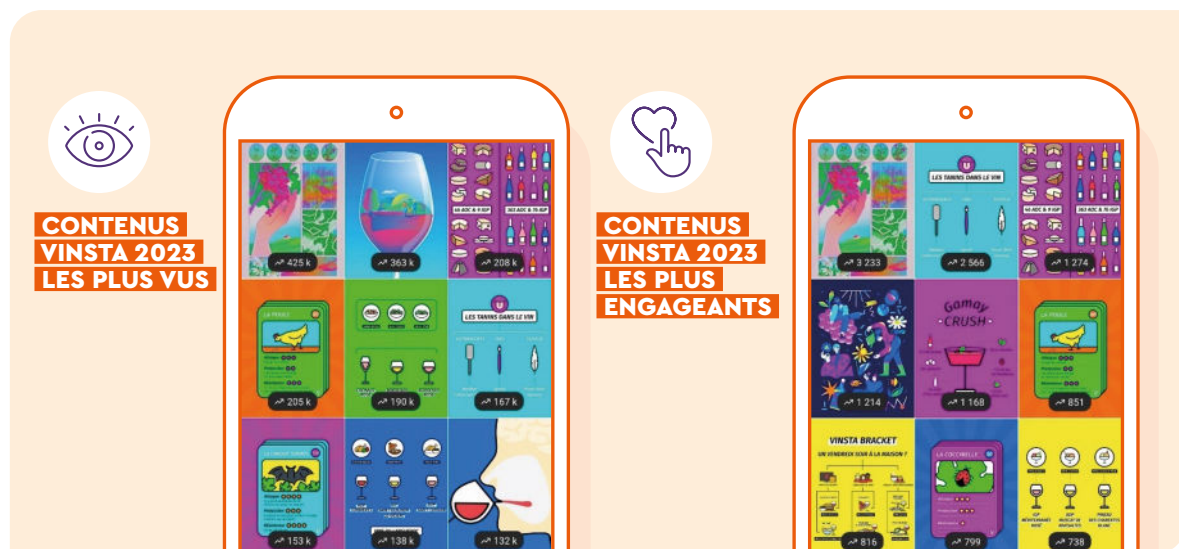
CONTENUS VINSTA 2023 LES PLUS VUS

425 k
363 k
46 AOC & 9 IGP
363 AOC & 75 IGP
208 k
LA PERDRIX
205 k
190 k
LES TANINS DANS LE VIN
167 k
153 k
138 k
132 k

CONTENUS VINSTA 2023 LES PLUS ENGAGEANTS

3 233
LES TANINS DANS LE VIN
2 566
46 AOC & 9 IGP
363 AOC & 75 IGP
1 274
1 214
Gamay CRUSH
1 168
LA PERDRIX
851
VINSTA BRACKET
UN VENDREDI SOIR À LA MAISON ?
816
LA COCCINELLE
799
738